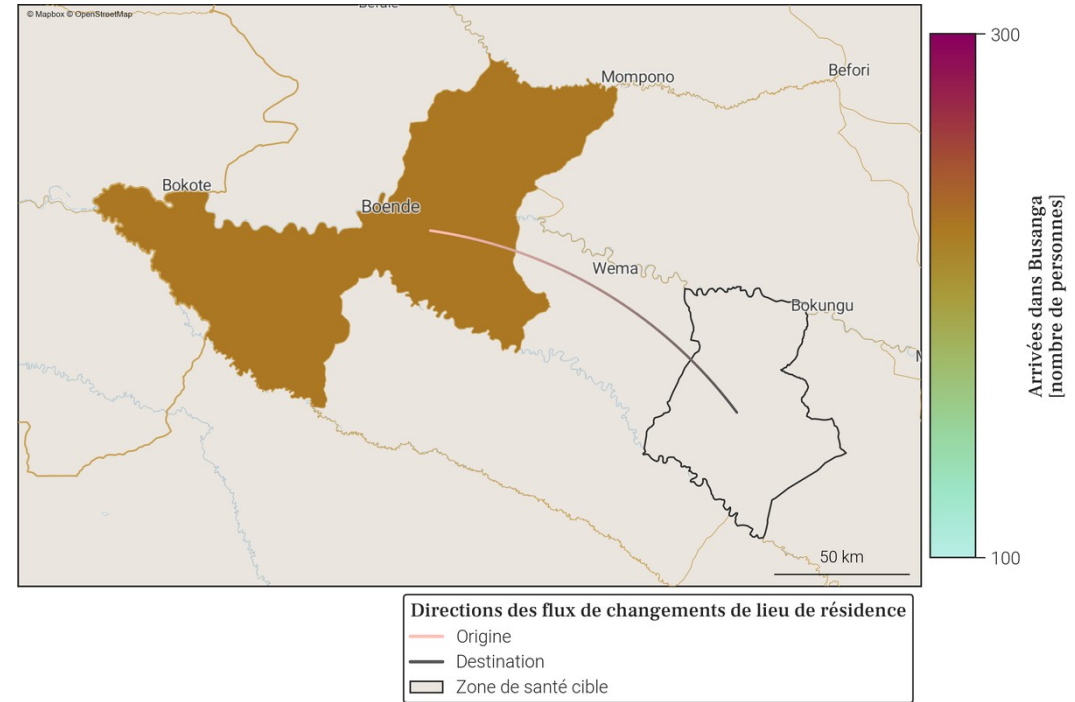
© Mapbox © OpenStreetMap

Mompono

Befori

Bokote

Boende

Wema

Bokungu

50 km

300

100

Arrivées dans Busanga [nombre de personnes]

Directions des flux de changements de lieu de résidence

Origine

Destination

Zone de santé cible